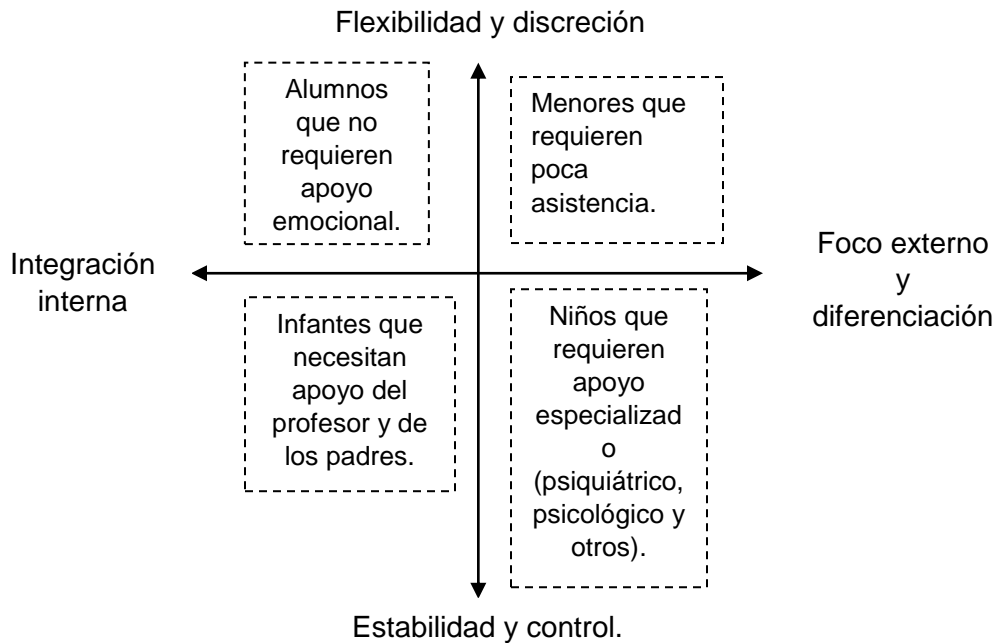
Flexibilidad y discreción

Alumnos que no requieren apoyo emocional.

Menores que requieren poca asistencia.

Integración interna

Foco externo y diferenciación

Infantes que necesitan apoyo del profesor y de los padres.

Niños que requieren apoyo especializad o (psiquiátrico, psicológico y otros).

Estabilidad y control.